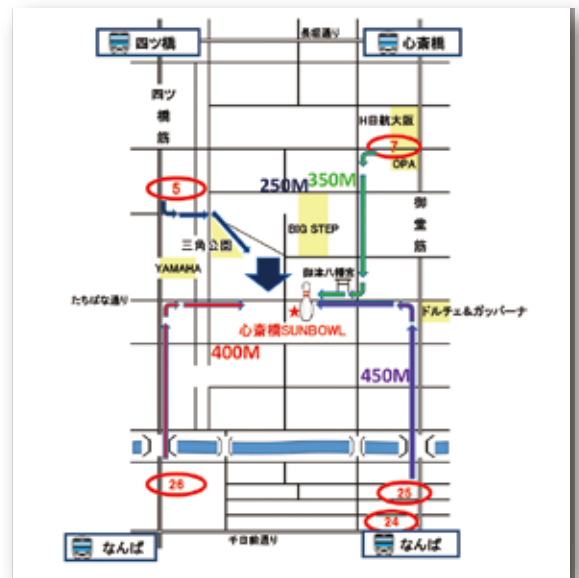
四ツ橋

長堀通り

心斎橋

四ツ橋筋

H日航大阪

7

OPA

5

250M

350M

御堂筋

三角公園

BIG STEP

YAMAHA

御津八幡宮

たちばな通り

ドルチェ&ガッバーナ

心斎橋SUNBOWL

400M

450M

26

25

24

千日前通り

なんば

なんば